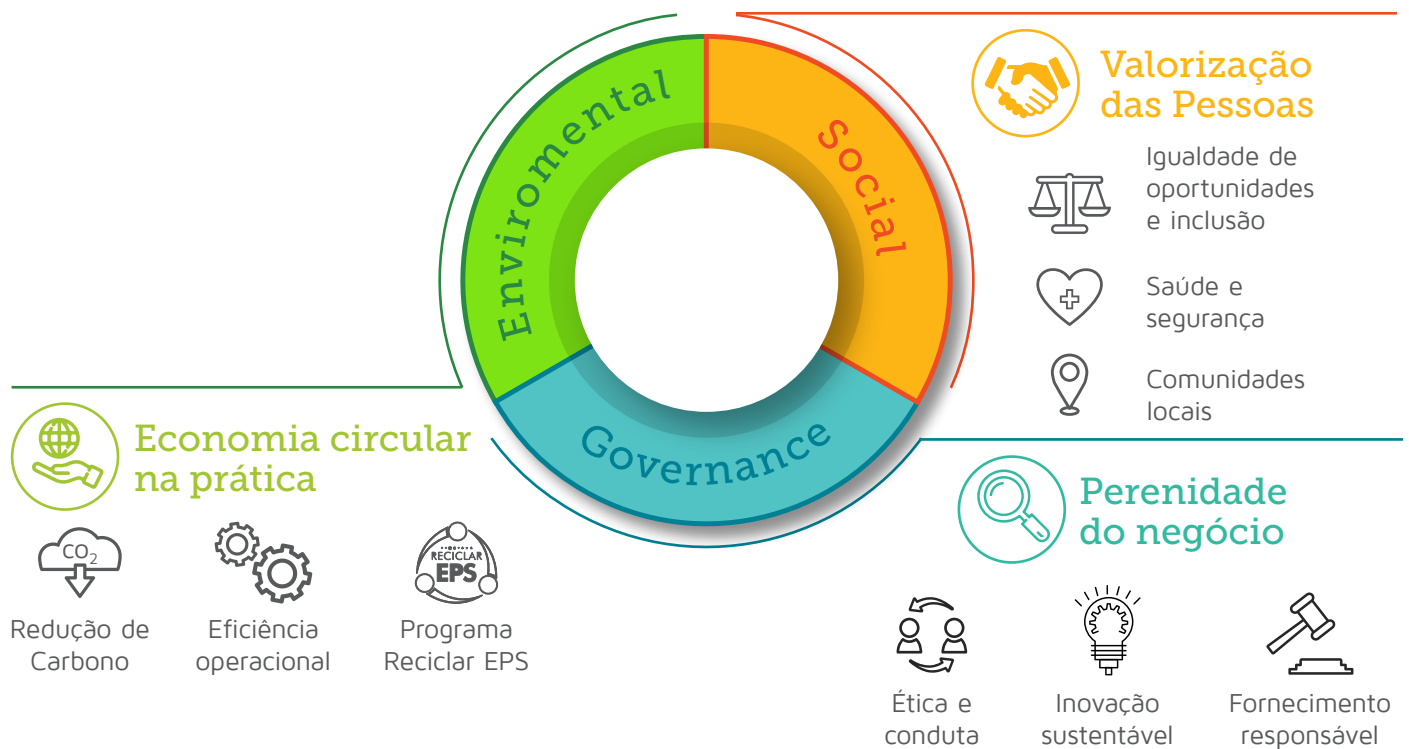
Enviromental

Social

Governance

Valorização das Pessoas

Igualdade de oportunidades e inclusão

Saúde e segurança

Comunidades locais

Economia circular na prática

$CO_2$

Redução de Carbono

Eficiência operacional

RECICLAR EPS

Programa Reciclar EPS

Perenidade do negócio

Ética e conduta

Inovação sustentável

Fornecimento responsável